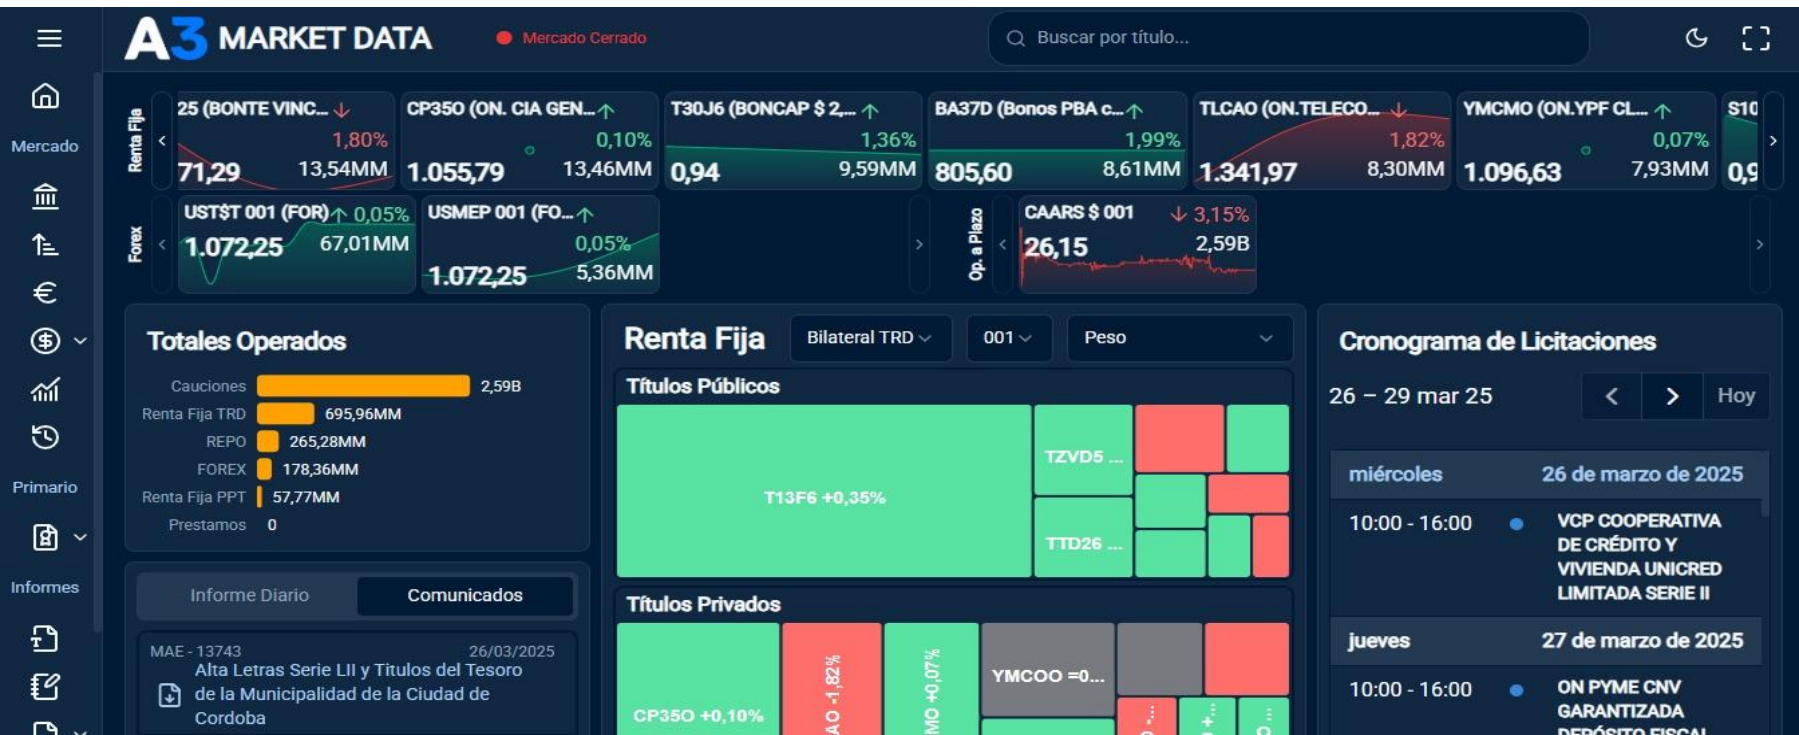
A3 MARKET DATA
Mercado Cerrado
Buscar por título...

Mercado
Primario
Informes

Renta Fija
25 (BONTE VINC... 1,80% 71,29 13,54MM
CP350 (ON. CIA GEN... 0,10% 1.055,79 13,46MM
T30J6 (BONCAP $ 2... 1,36% 0,94 9,59MM
BA37D (Bonos PBA c... 1,99% 805,60 8,61MM
TLCAO (ON.TELECO... 1,82% 1.341,97 8,30MM
YMCMO (ON.YPF CL... 0,07% 1.096,63 7,93MM
S10 0,9

Forex
UST$T 001 (FOR) 0,05% 1.072,25 67,01MM
USMEP 001 (FO... 0,05% 1.072,25 5,36MM

Op. a Plazo
CAARS $ 001 3,15% 26,15 2,59B

Totales Operados
| | |
|---|---|
| Cauciones | 2,59B |
| Renta Fija TRD | 695,96MM |
| REPO | 265,28MM |
| FOREX | 178,36MM |
| Renta Fija PPT | 57,77MM |
| Prestamos | 0 |

Informe Diario
Comunicados

MAE - 13743 26/03/2025
Alta Letras Serie LII y Titulos del Tesoro de la Municipalidad de la Ciudad de Cordoba

Renta Fija
Bilateral TRD
001
Peso
Títulos Públicos
T13F6 +0,35%
TZVD5 ...
TTD26 ...
Títulos Privados
CP350 +0,10%
AO -1,82%
MO +0,07%
YMCOO =0...

Cronograma de Licitaciones
26 – 29 mar 25
Hoy
miércoles 26 de marzo de 2025
10:00 - 16:00 VCP COOPERATIVA DE CRÉDITO Y VIVIENDA UNICRED LIMITADA SERIE II
jueves 27 de marzo de 2025
10:00 - 16:00 ON PYME CNV GARANTIZADA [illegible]